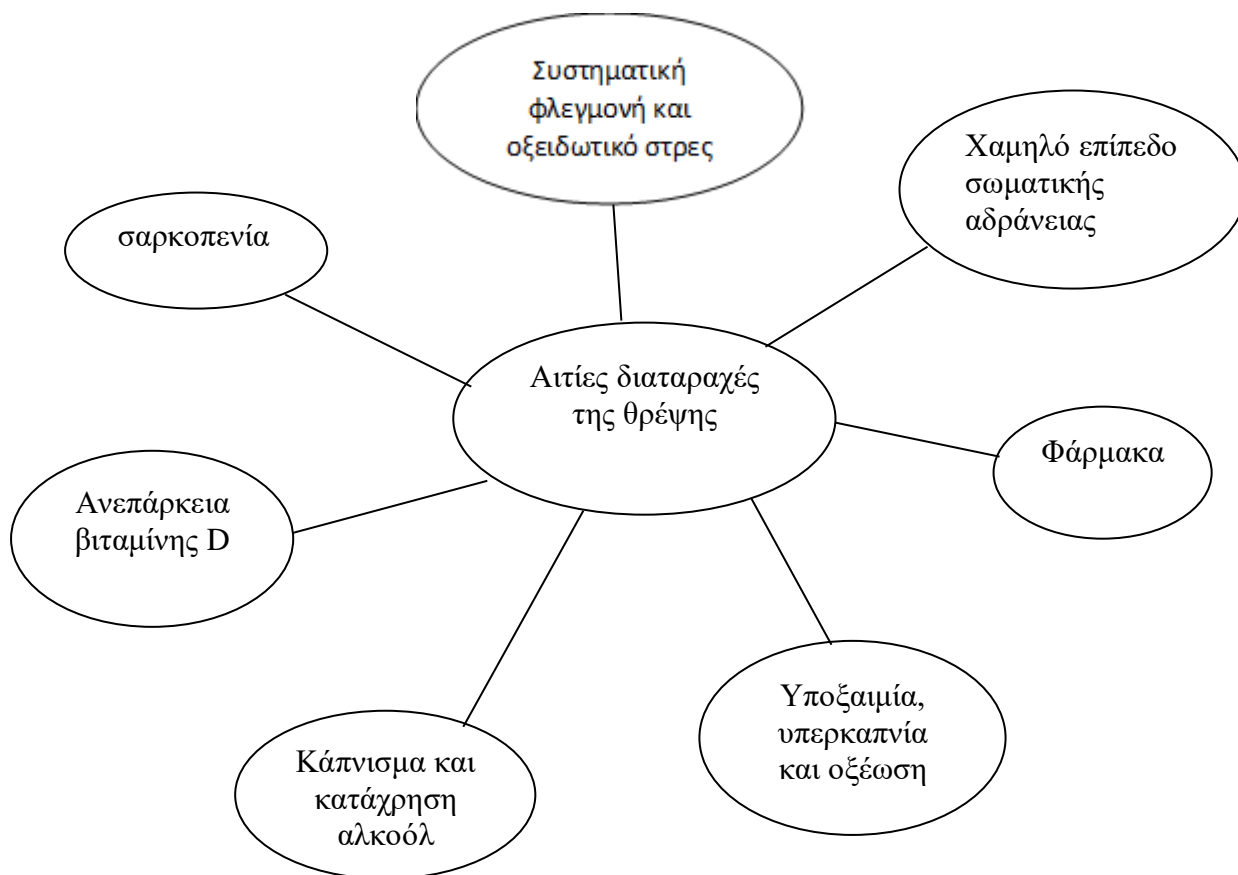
Συστηματική φλεγμονή και οξειδωτικό στρες

Χαμηλό επίπεδο σωματικής αδράνειας

σαρκοπενία

Αιτίες διαταραχές της θρέψης

Φάρμακα

Ανεπάρκεια βιταμίνης D

Υποξαιμία, υπερκαπνία και οξέωση

Κάπνισμα και κατάχρηση αλκοόλ